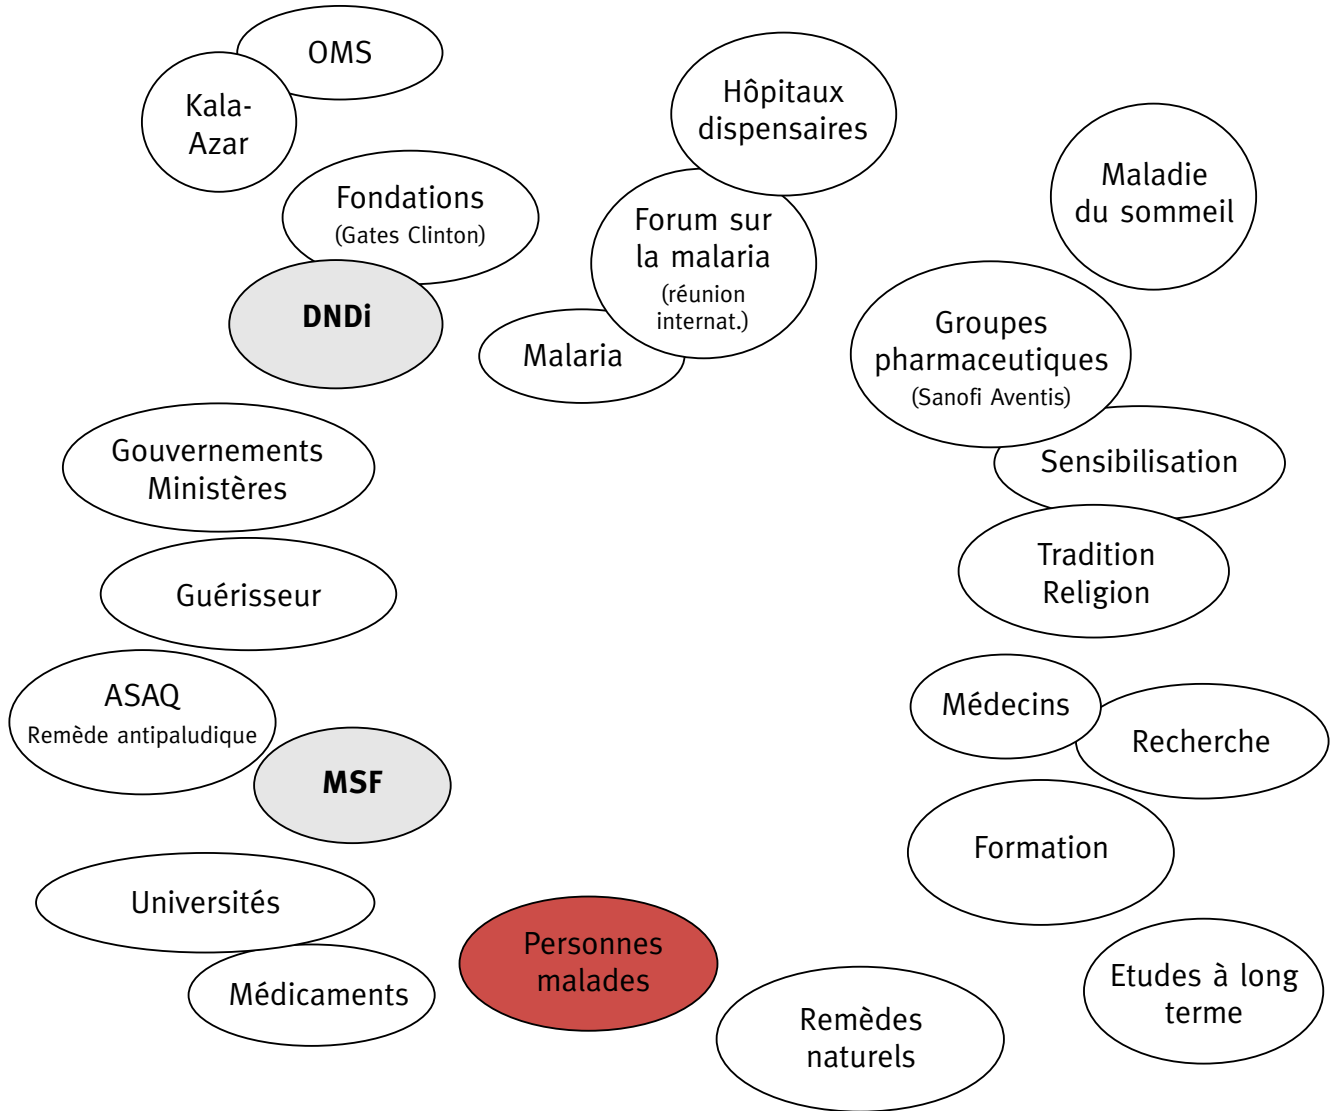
OMS

Kala-Azar

Fondations
(Gates Clinton)

DNDi

Hôpitaux dispensaires

Forum sur la malaria
(réunion internat.)

Malaria

Maladie du sommeil

Groupes pharmaceutiques
(Sanofi Aventis)

Sensibilisation

Tradition Religion

Gouvernements Ministères

Guérisseur

ASAQ
Remède antipaludique

MSF

Médecins

Recherche

Formation

Universités

Médicaments

Personnes malades

Remèdes naturels

Etudes à long terme